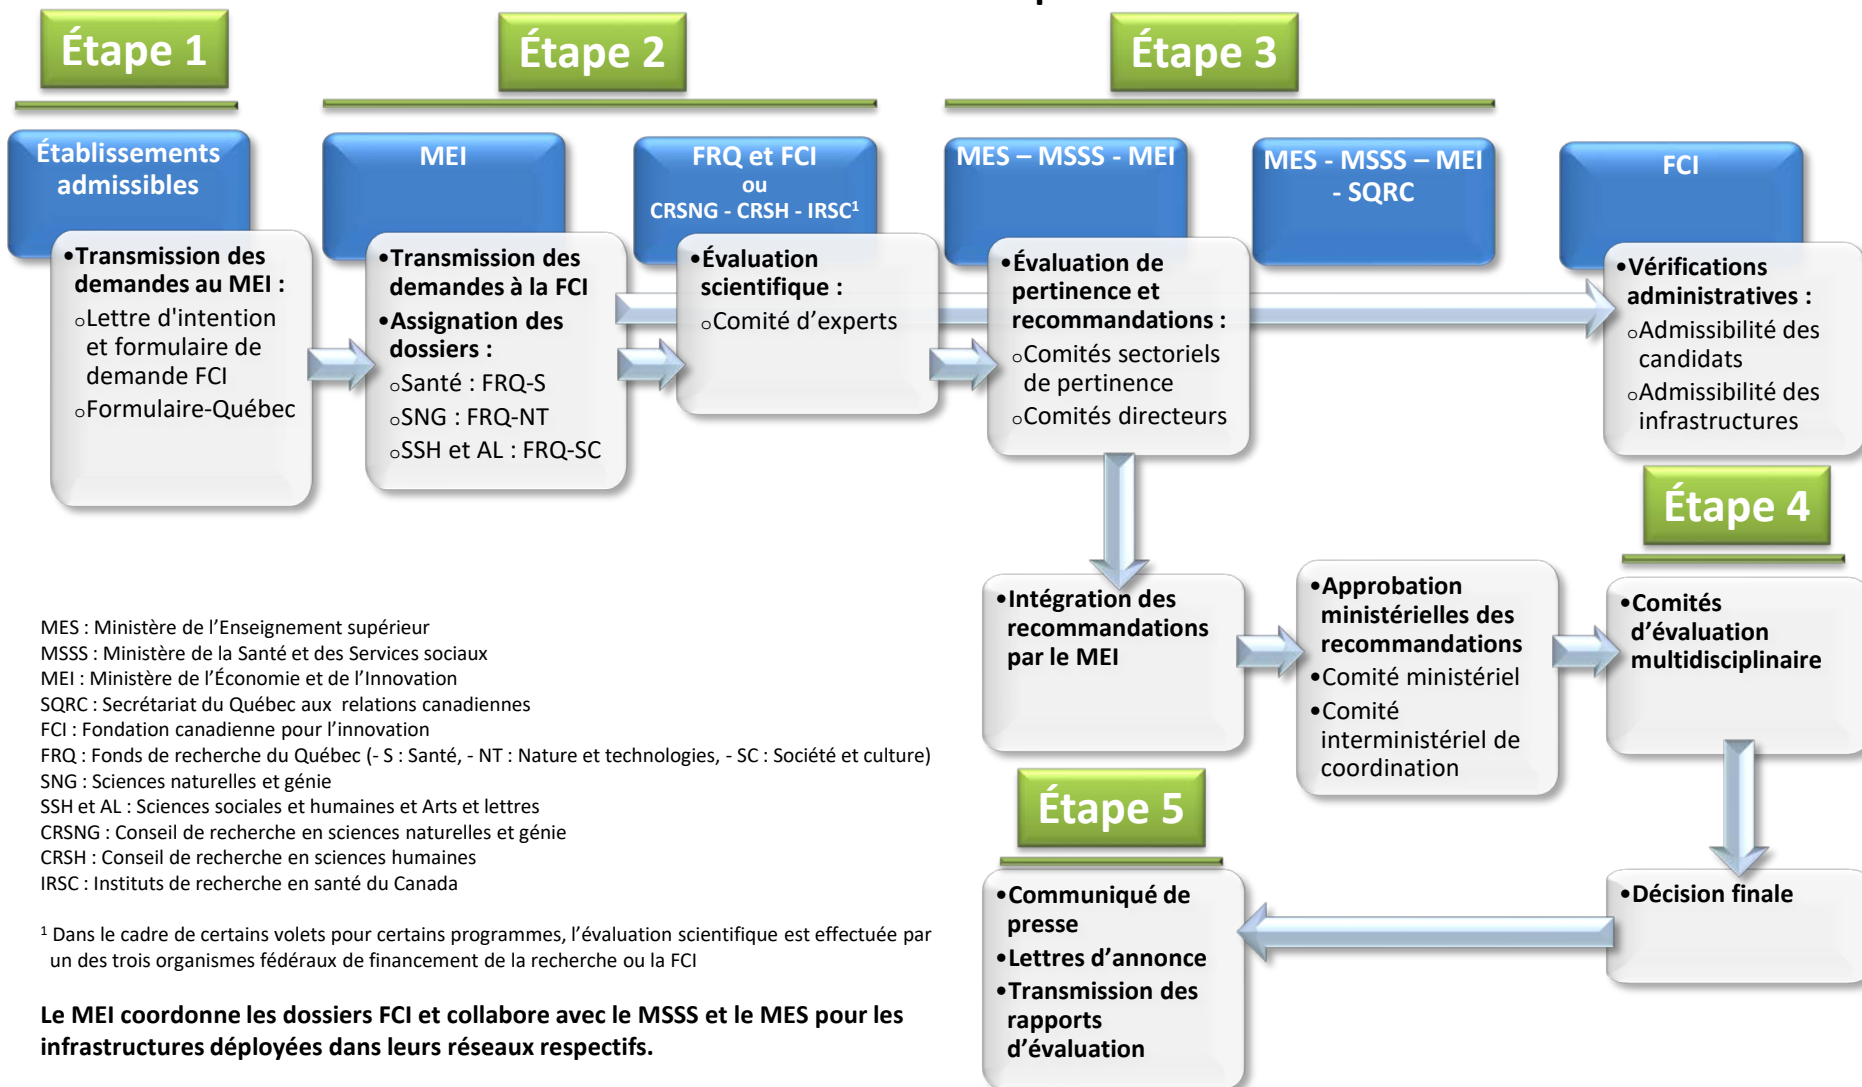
Étape 1

Étape 2

Étape 3

Établissements admissibles

•Transmission des demandes au MEI :
○Lettre d'intention et formulaire de demande FCI
○Formulaire-Québec

MEI

•Transmission des demandes à la FCI
•Assignation des dossiers :
○Santé : FRQ-S
○SNG : FRQ-NT
○SSH et AL : FRQ-SC

FRQ et FCI ou CRSNG - CRSH - IRSC$^1$

•Évaluation scientifique :
○Comité d'experts

MES – MSSS - MEI

•Évaluation de pertinence et recommandations :
○Comités sectoriels de pertinence
○Comités directeurs

MES - MSSS – MEI - SQRC

FCI

•Vérifications administratives :
○Admissibilité des candidats
○Admissibilité des infrastructures

Étape 4

•Intégration des recommandations par le MEI

•Approbation ministérielles des recommandations
•Comité ministériel
•Comité interministériel de coordination

•Comités d'évaluation multidisciplinaire

Étape 5

•Décision finale

•Communiqué de presse
•Lettres d'annonce
•Transmission des rapports d'évaluation

MES : Ministère de l'Enseignement supérieur
MSSS : Ministère de la Santé et des Services sociaux
MEI : Ministère de l'Économie et de l'Innovation
SQRC : Secrétariat du Québec aux relations canadiennes
FCI : Fondation canadienne pour l'innovation
FRQ : Fonds de recherche du Québec (- S : Santé, - NT : Nature et technologies, - SC : Société et culture)
SNG : Sciences naturelles et génie
SSH et AL : Sciences sociales et humaines et Arts et lettres
CRSNG : Conseil de recherche en sciences naturelles et génie
CRSH : Conseil de recherche en sciences humaines
IRSC : Instituts de recherche en santé du Canada

$^1$ Dans le cadre de certains volets pour certains programmes, l'évaluation scientifique est effectuée par un des trois organismes fédéraux de financement de la recherche ou la FCI

Le MEI coordonne les dossiers FCI et collabore avec le MSSS et le MES pour les infrastructures déployées dans leurs réseaux respectifs.